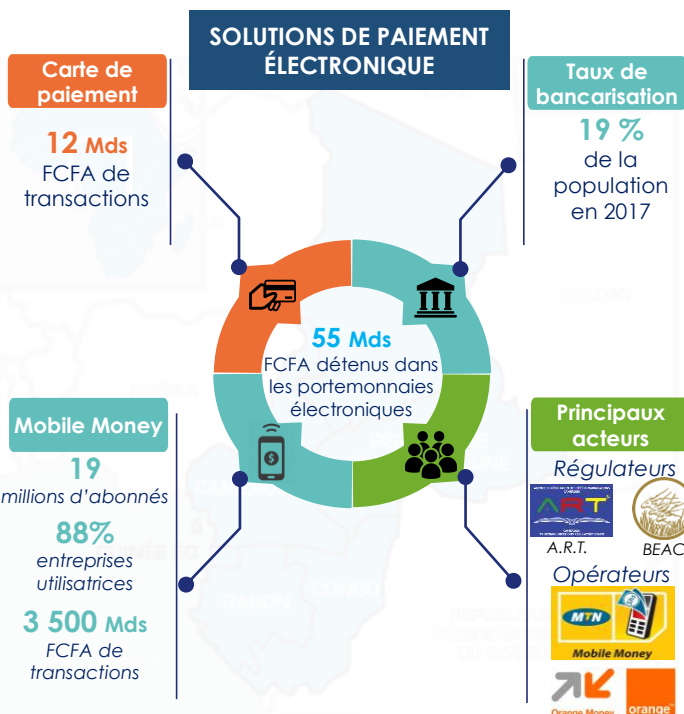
SOLUTIONS DE PAIEMENT ÉLECTRONIQUE

Carte de paiement

12 Mds FCFA de transactions

Taux de bancarisation

19 % de la population en 2017

55 Mds FCFA détenus dans les portemonnaies électroniques

Mobile Money

19 millions d'abonnés

88% entreprises utilisatrices

3 500 Mds FCFA de transactions

Principaux acteurs

Régulateurs

ART

A.R.T.

BEAC

Opérateurs

MTN

Mobile Money

Orange Money

orange